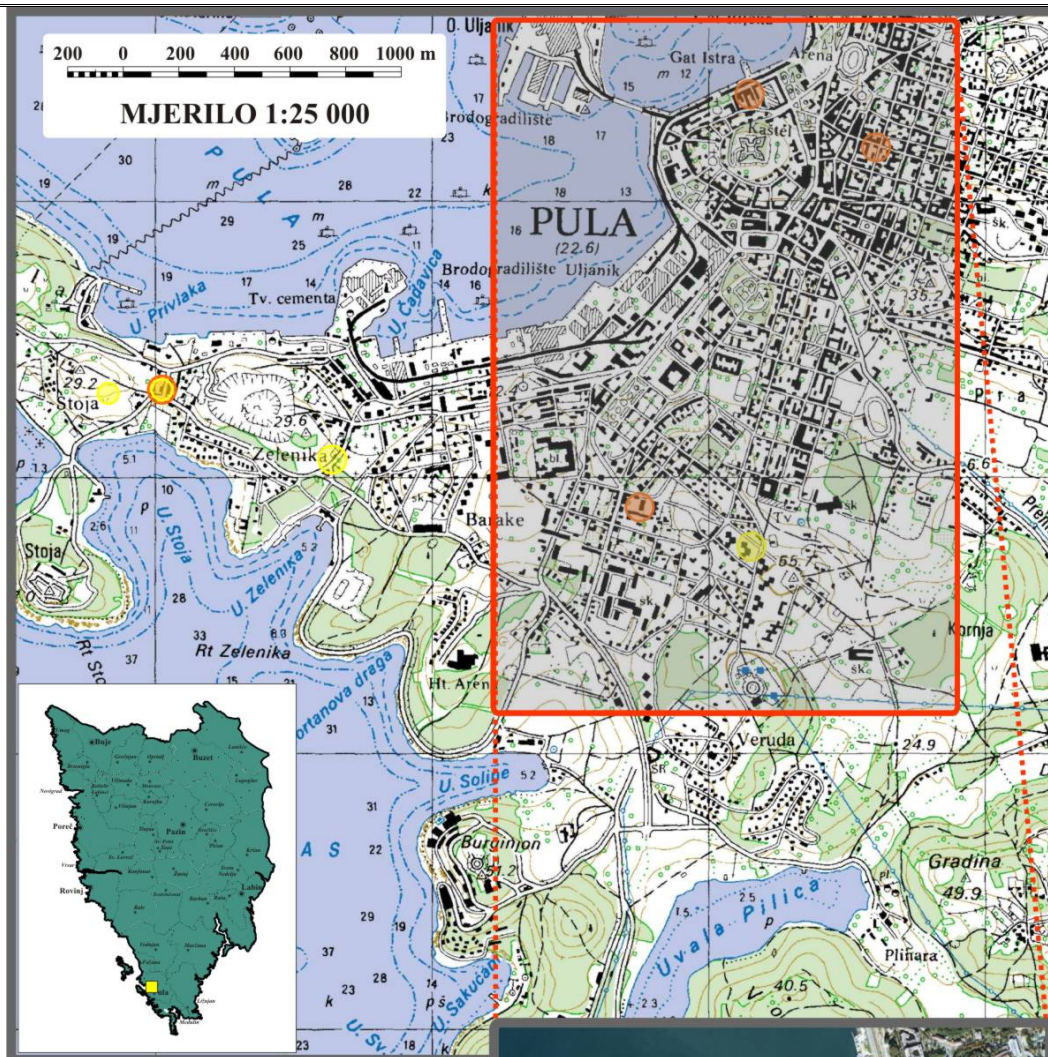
200 0 200 400 600 800 1000 m

MJERILO 1:25 000

O. Uljanik
Gat Istra
Arena
m 12
15
17
Brodogradilište
17
Kaštel
30
19
PULA
28
22
k
18
13
PULA
(22.6)
16
29
25
m
19
19
Brodogradilište Uljanik
14
16
U. Privlaka
Tv. cementa
U. Čadavica
35
29.2
Stoja
29.6
Zelenika
5.1
10
Barake
p
2.6
11
Stoja
U. Stoja
28
U. Zelenika
šk.
65.7
6.6
Rt Sto
37
33
Rt Zelenika
Kornja
šk.
Portanova draga
13
31
Ht. Arena
Veruda
24.9
U. Soline
5.2
A S
31
22
Burginjon
51.2
Gradina
49.9
Uvala Pilica
2.5
1.5
29
19
37
28
23
Plinara
40.5
p
k
U. Sakučan
U. Sv.
Buje
Buzet
Novigrad
Poreč
Pazin
Rovinj
Labin